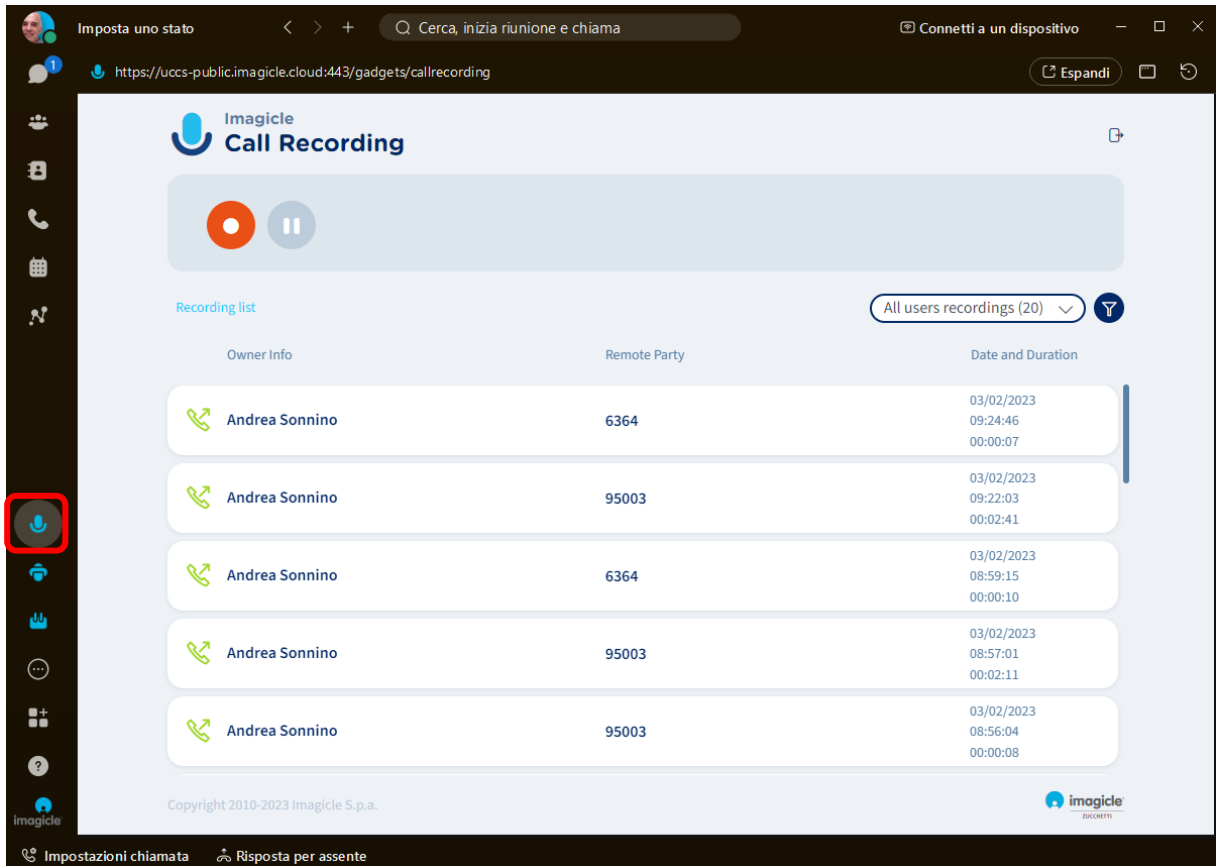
Imposta uno stato
Cerca, inizia riunione e chiama
Connetti a un dispositivo
1
https://uccs-public.imagicle.cloud:443/gadgets/callrecording
Espandi

Imagicle
Call Recording

Recording list
All users recordings (20)

| Owner Info | Remote Party | Date and Duration |
|---|---|---|
| Andrea Sonnino | 6364 | 03/02/2023 09:24:46 00:00:07 |
| Andrea Sonnino | 95003 | 03/02/2023 09:22:03 00:02:41 |
| Andrea Sonnino | 6364 | 03/02/2023 08:59:15 00:00:10 |
| Andrea Sonnino | 95003 | 03/02/2023 08:57:01 00:02:11 |
| Andrea Sonnino | 95003 | 03/02/2023 08:56:04 00:00:08 |

Copyright 2010-2023 Imagicle S.p.a.
imagicle ZUCCHETTI
imagicle
Impostazioni chiamata
Risposta per assente